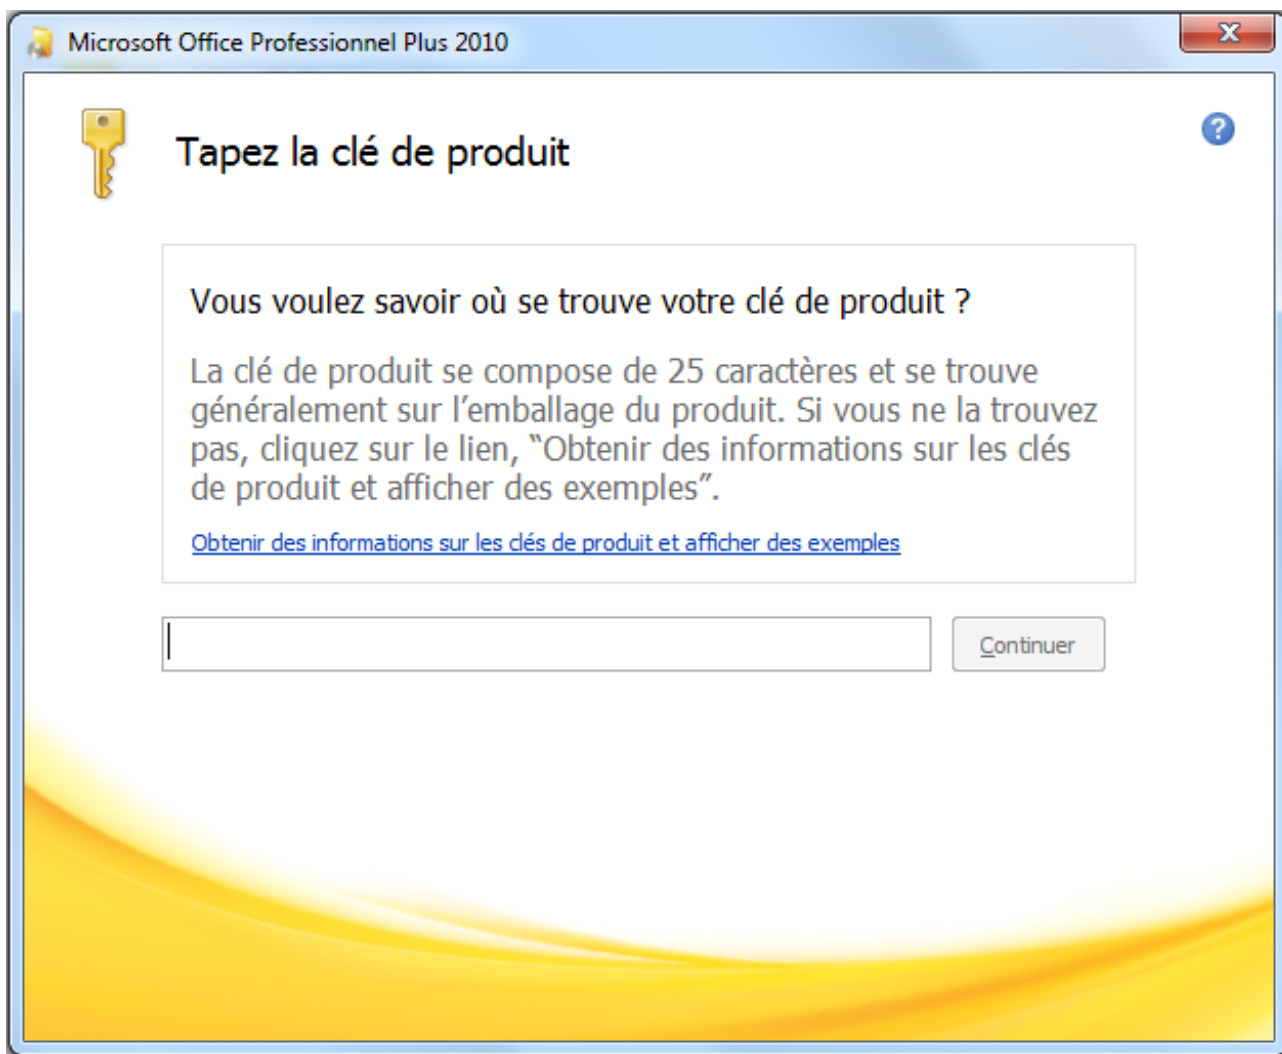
Microsoft Office Professionnel Plus 2010

Tapez la clé de produit

Vous voulez savoir où se trouve votre clé de produit ?

La clé de produit se compose de 25 caractères et se trouve généralement sur l'emballage du produit. Si vous ne la trouvez pas, cliquez sur le lien, "Obtenir des informations sur les clés de produit et afficher des exemples".

Obtenir des informations sur les clés de produit et afficher des exemples

Continuer